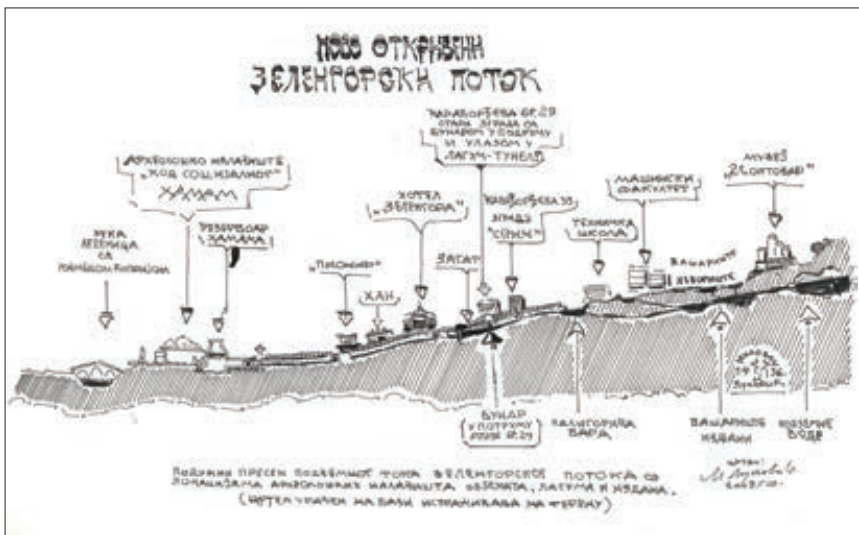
НОВО ОТКРИВЕНИ
ЗЕЛЕНГОРСКИ ПОТОК

РЕКА ДУНАВ ЛЕПЕНИЦА СА КАМЕНОМ ЋУПРИЈОМ

АРХЕОЛОШКО НАЛАЗИШТЕ „КОД СОЦИЈАЛНОГ“ ХАМАМ

РЕЗЕРВОАР ХАМАМА

„ПИОНИР“

ХАН

ХОТЕЛ „ЗЕЛЕНГОРА“

ЗАГАТ

КАРАЂОРЂЕВА БР. 29 СТАРА ЗГРАДА СА БУНАРОМ У ПОДРУМУ И УЛАЗОМ У ЛАГУМ-ТУНЕЛ

КАРАЂОРЂЕВА 35 ЗГРАДА „СРМЖ“

ТЕХНИЧКА ШКОЛА

МАШИНСКИ ФАКУЛТЕТ

ВАШАРИШТЕ ИЗВОРИШТЕ

МУЗЕЈ „21. ОКТОБАР“

БУНАР У ПОДРУМУ КУЋЕ БР. 29

ЗЕЛЕНГОРСКА БАРА

ВАШАРИШНИ ИЗВОРИ

ИЗВОРИ ВОДЕ

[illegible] 14.2.136. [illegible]

ПОДУЖНИ ПРЕСЕК ПОДЗЕМНОГ ТОКА ЗЕЛЕНГОРСКОГ ПОТОКА СА ЛОКАЦИЈАМА АРХЕОЛОШКИХ НАЛАЗИШТА ОБЈЕКАТА, ЛАГУМА И ИЗВОРА.
(ЦРТЕЖ УРАЂЕН НА БАЗИ ИСТРАЖИВАЊА НА ТЕРЕНУ)

ЦРТАО: М. Луковић
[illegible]